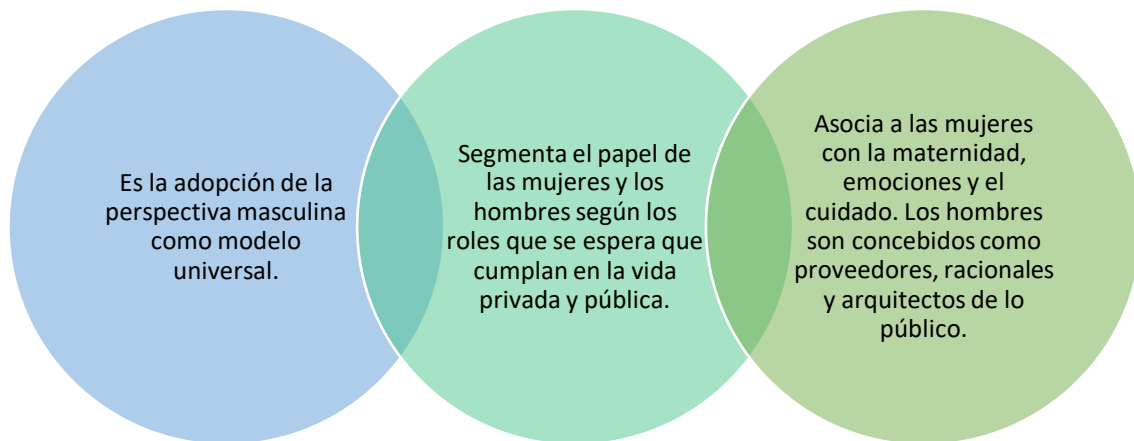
Es la adopción de la perspectiva masculina como modelo universal.

Segmenta el papel de las mujeres y los hombres según los roles que se espera que cumplan en la vida privada y pública.

Asocia a las mujeres con la maternidad, emociones y el cuidado. Los hombres son concebidos como proveedores, racionales y arquitectos de lo público.